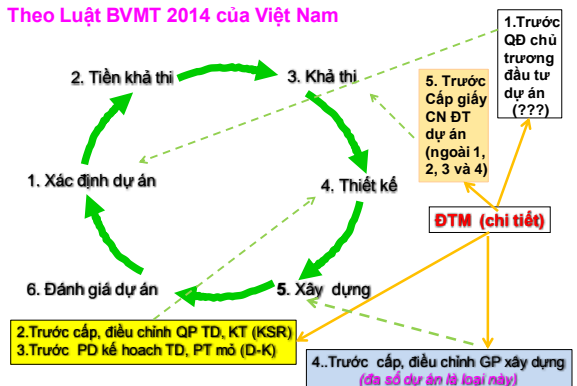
Theo Luật BVMT 2014 của Việt Nam

2. Tiền khả thi

3. Khả thi

1. Xác định dự án

4. Thiết kế

6. Đánh giá dự án

5. Xây dựng

1.Trước QĐ chủ trương đầu tư dự án (???)

5. Trước Cấp giấy CN ĐT dự án (ngoài 1, 2, 3 và 4)

ĐTM (chi tiết)

2.Trước cấp, điều chỉnh QP TD, KT (KSR)
3.Trước PD kế hoach TD, PT mỏ (D-K)

4..Trước cấp, điều chỉnh GP xây dựng
(đa số dự án là loại này)